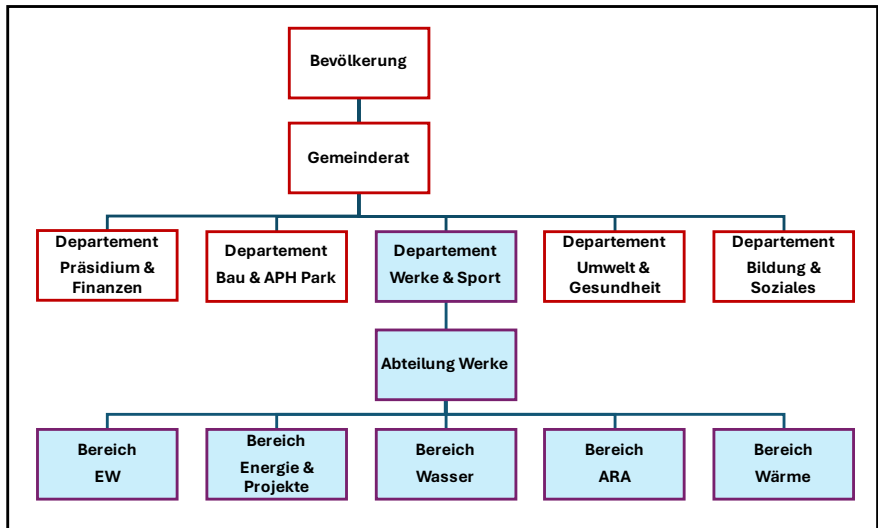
Bevölkerung

Gemeinderat

Departement Präsidium & Finanzen

Departement Bau & APH Park

Departement Werke & Sport

Departement Umwelt & Gesundheit

Departement Bildung & Soziales

Abteilung Werke

Bereich EW

Bereich Energie & Projekte

Bereich Wasser

Bereich ARA

Bereich Wärme